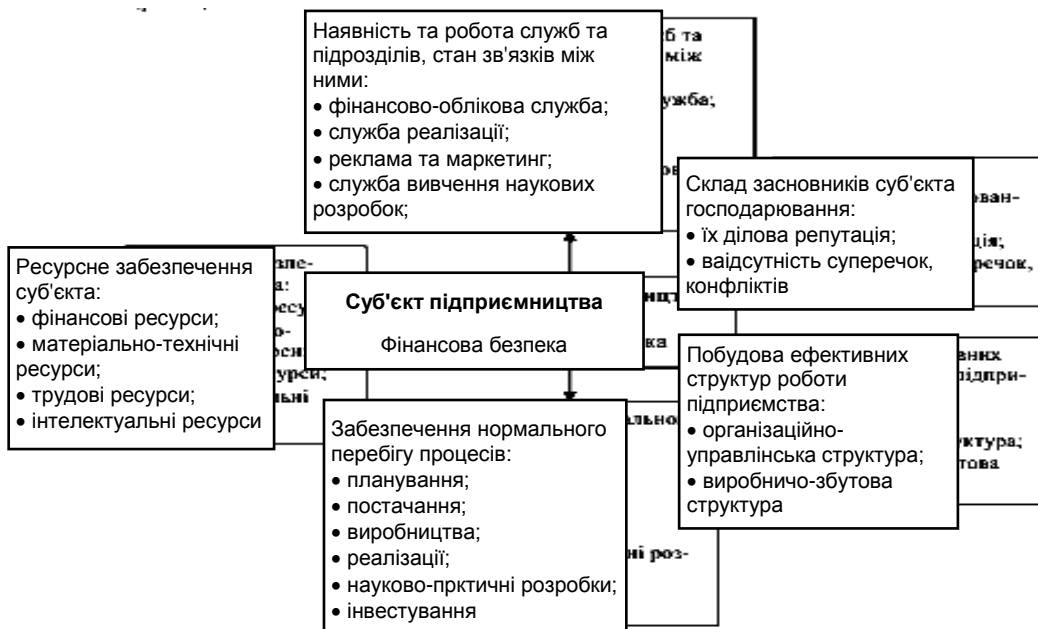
Наявність та робота служб та підрозділів, стан зв'язків між ними:
• фінансово-облікова служба;
• служба реалізації;
• реклама та маркетинг;
• служба вивчення наукових розробок;

Склад засновників суб'єкта господарювання:
• їх ділова репутація;
• ваідсутність суперечок, конфліктів

Ресурсне забезпечення суб'єкта:
• фінансові ресурси;
• матеріально-технічні ресурси;
• трудові ресурси;
• інтелектуальні ресурси

Суб'єкт підприємництва

Фінансова безпека

Побудова ефективних структур роботи підприємства:
• організаційно-управлінська структура;
• виробничо-збутова структура

Забезпечення нормального перебігу процесів:
• планування;
• постачання;
• виробництва;
• реалізації;
• науково-прктичні розробки;
• інвестування